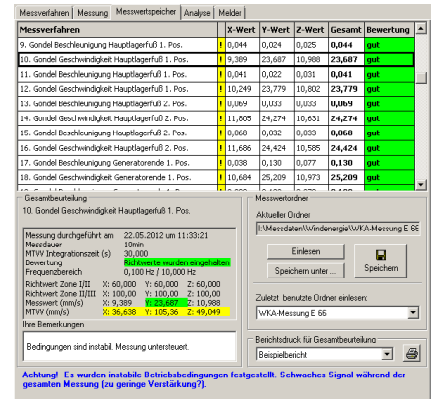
Messverfahren | Messung | Messwertspeicher | Analyse | Melder

| Messverfahren | ! | X-Wert | Y-Wert | Z-Wert | Gesamt | Bewertung |
|---|---|---|---|---|---|---|
| 9. Gondel Beschleunigung Hauptlagerfuß 1. Pos. | ! | 0,044 | 0,024 | 0,025 | 0,044 | gut |
| 10. Gondel Geschwindigkeit Hauptlagerfuß 1. Pos. | ! | 9,389 | 23,687 | 10,988 | 23,687 | gut |
| 11. Gondel Beschleunigung Hauptlagerfuß 1. Pos. | ! | 0,041 | 0,022 | 0,031 | 0,041 | gut |
| 12. Gondel Geschwindigkeit Hauptlagerfuß 1. Pos. | ! | 10,249 | 23,779 | 10,802 | 23,779 | gut |
| 13. Gondel Beschleunigung Hauptlagerfuß 2. Pos. | ! | 0,069 | 0,033 | 0,033 | 0,069 | gut |
| 14. Gondel Geschwindigkeit Hauptlagerfuß 2. Pos. | ! | 11,605 | 24,274 | 10,651 | 24,274 | gut |
| 15. Gondel Beschleunigung Hauptlagerfuß 2. Pos. | ! | 0,060 | 0,032 | 0,033 | 0,060 | gut |
| 16. Gondel Geschwindigkeit Hauptlagerfuß 2. Pos. | ! | 11,686 | 24,424 | 10,585 | 24,424 | gut |
| 17. Gondel Beschleunigung Generatorende 1. Pos. | ! | 0,038 | 0,130 | 0,077 | 0,130 | gut |
| 18. Gondel Geschwindigkeit Generatorende 1. Pos. | ! | 10,684 | 25,209 | 10,973 | 25,209 | gut |

Gesamtbeurteilung
10. Gondel Geschwindigkeit Hauptlagerfuß 1. Pos.

Messung durchgeführt am 22.05.2012 um 11:33:21
Messdauer 10min
MTVW Integrationszeit (s) 30,000
Bewertung Richtwerte wurden eingehalten
Frequenzbereich 0,100 Hz / 10,000 Hz
Richtwert Zone I/II X: 60,000 Y: 60,000 Z: 60,000
Richtwert Zone II/III X: 100,00 Y: 100,00 Z: 100,00
Messwert (mm/s) X: 9,389 Y: 23,687 Z: 10,988
MTVW (mm/s) X: 36,638 Y: 105,36 Z: 49,049

Ihre Bemerkungen
Bedingungen sind instabil. Messung untersteuert.

Messwertordner
Aktueller Ordner
I:\Messdaten\Windenergie\WKA-Messung E 66
Einlesen
Speichern unter ...
Speichern
Zuletzt benutzte Ordner einlesen:
WKA-Messung E 66

Berichtsdruck für Gesamtbeurteilung
Beispielbericht

Achtung! Es wurden instabile Betriebsbedingungen festgestellt. Schwaches Signal während der gesamten Messung (zu geringe Verstärkung?).